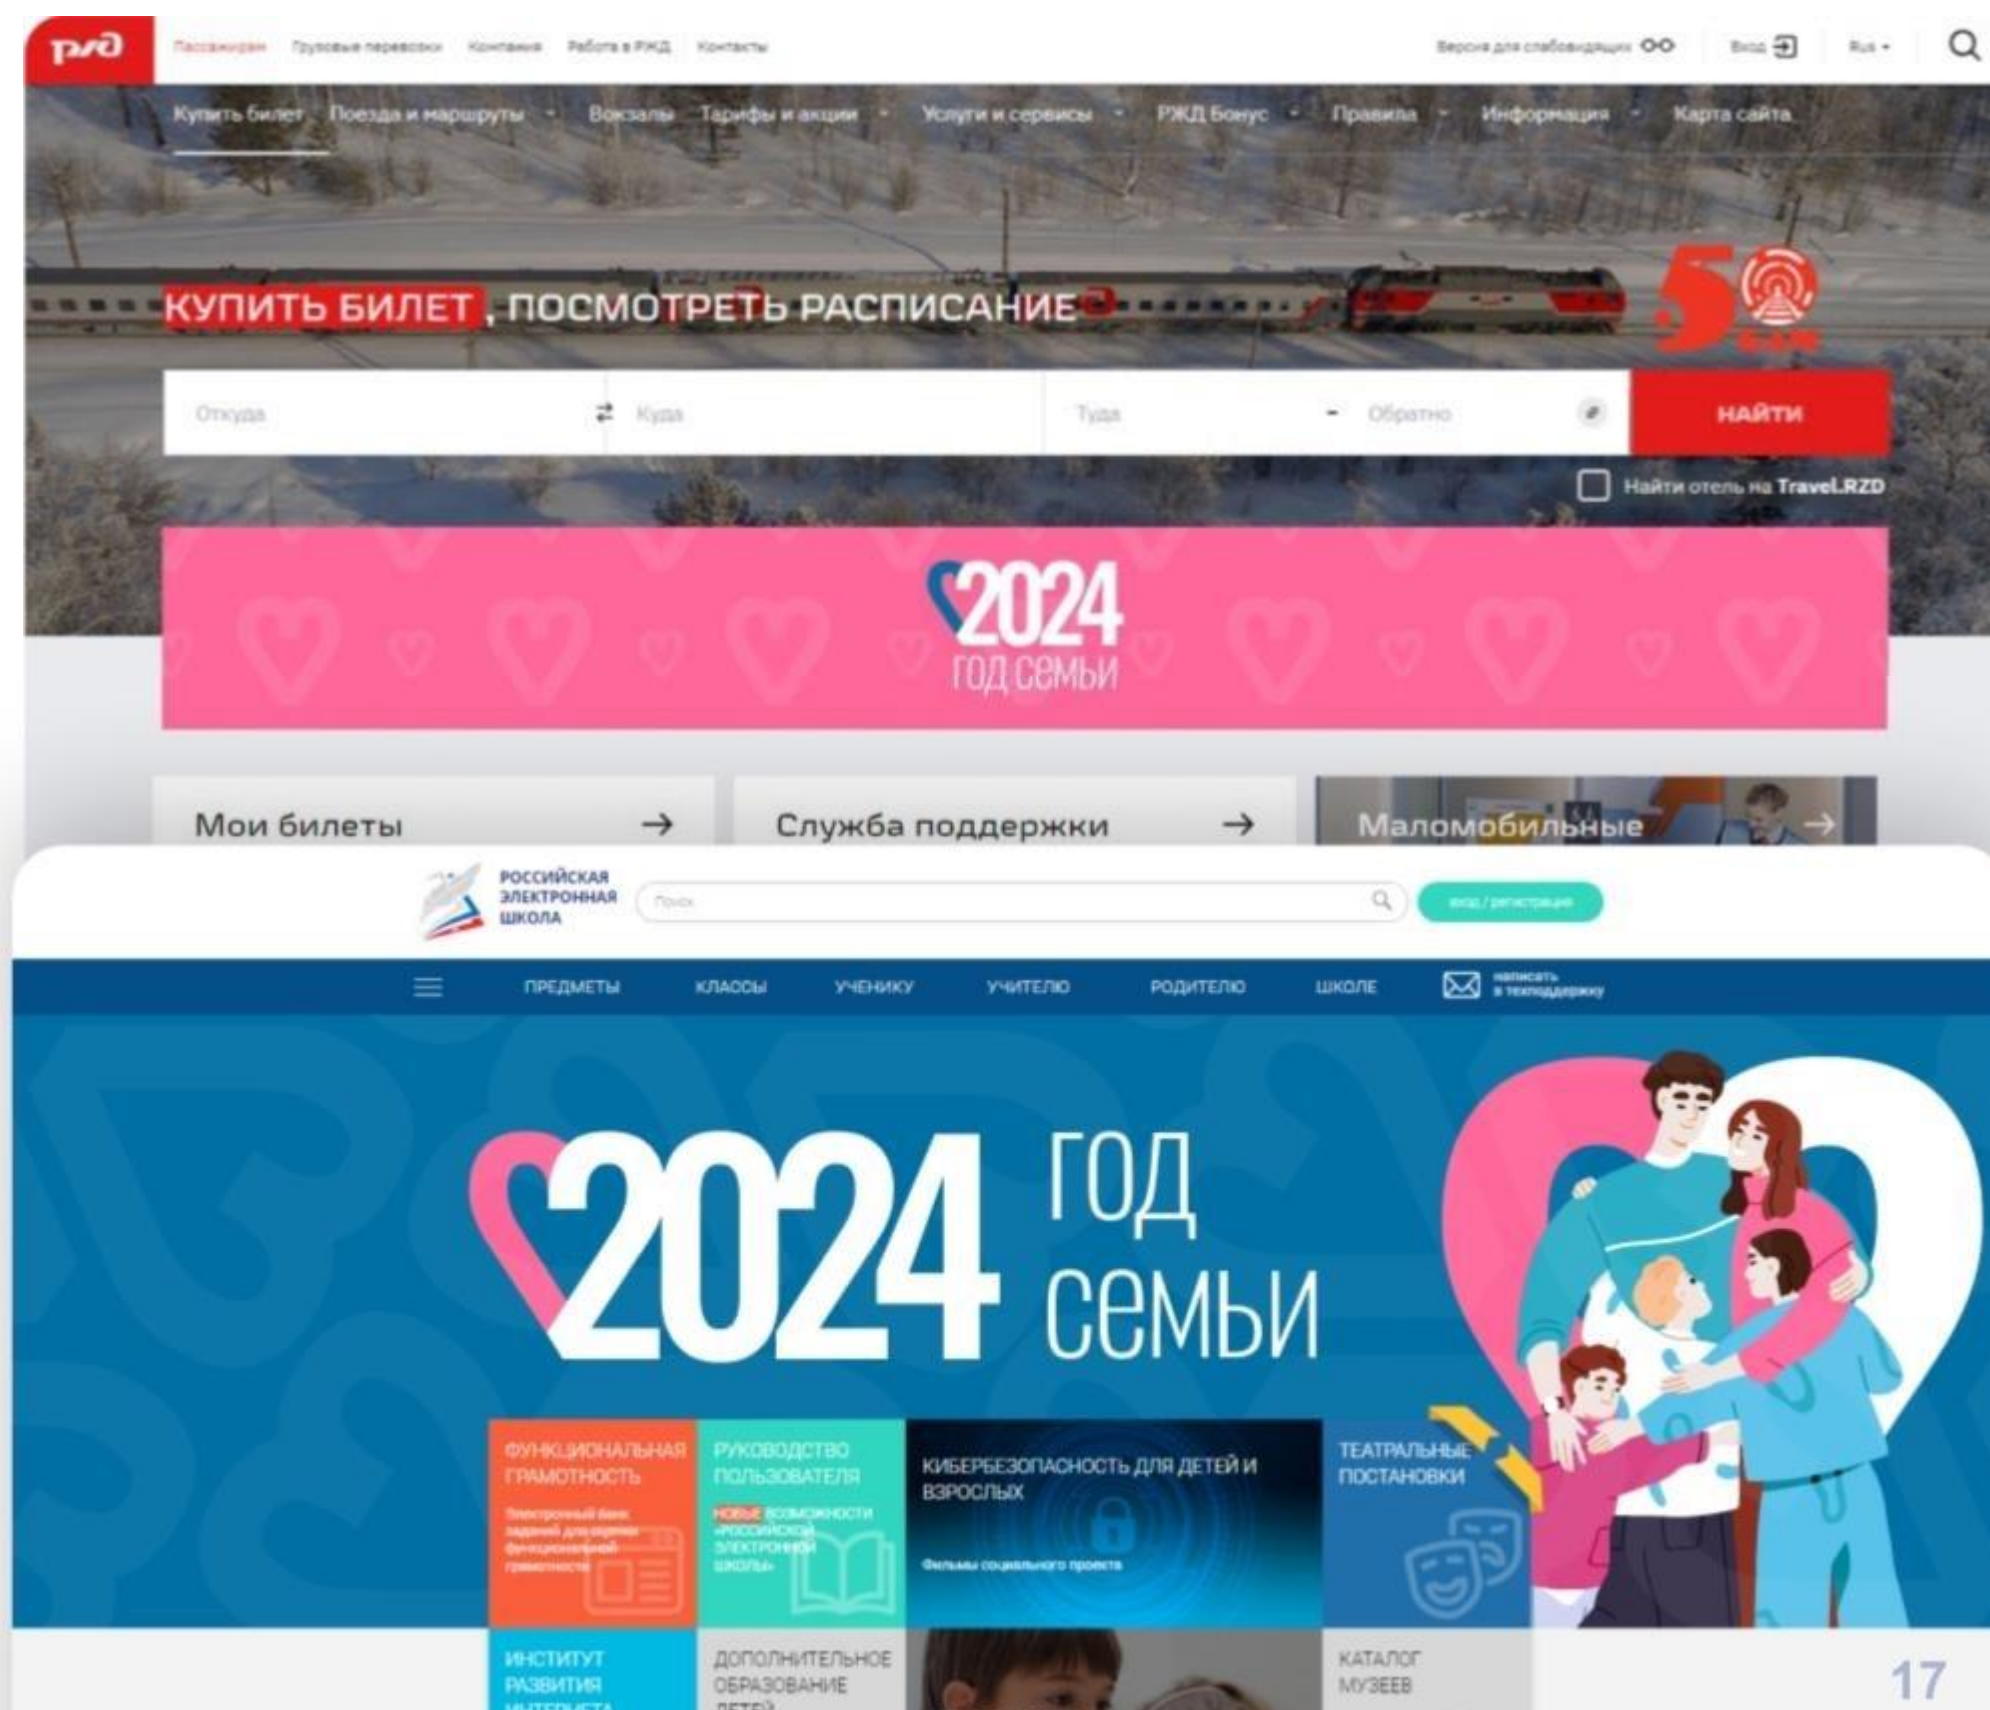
ржд Пассажирам Грузовые перевозки Компания Работа в РЖД Контакты

Версия для слабовидящих Вход Rus

Купить билет Поезда и маршруты Вокзалы Тарифы и акции Услуги и сервисы РЖД Бонус Правила Информация Карта сайта

КУПИТЬ БИЛЕТ, ПОСМОТРЕТЬ РАСПИСАНИЕ

50

Откуда Куда Туда Обратно НАЙТИ

Найти отель на Travel.RZD

2024 год семьи

Мои билеты

Служба поддержки

Маломобильные

РОССИЙСКАЯ ЭЛЕКТРОННАЯ ШКОЛА

Поиск

Вход / регистрация

ПРЕДМЕТЫ КЛАССЫ УЧЕНИКУ УЧИТЕЛЮ РОДИТЕЛЮ ШКОЛЕ написать в техподдержку

2024 год семьи

ФУНКЦИОНАЛЬНАЯ ГРАМОТНОСТЬ
Электронный банк заданий для оценки функциональной грамотности

РУКОВОДСТВО ПОЛЬЗОВАТЕЛЯ
НОВЫЕ ВОЗМОЖНОСТИ «РОССИЙСКОЙ ЭЛЕКТРОННОЙ ШКОЛЫ»

КИБЕРБЕЗОПАСНОСТЬ ДЛЯ ДЕТЕЙ И ВЗРОСЛЫХ
Фильмы социального проекта

ТЕАТРАЛЬНЫЕ ПОСТАНОВКИ

ИНСТИТУТ РАЗВИТИЯ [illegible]

ДОПОЛНИТЕЛЬНОЕ ОБРАЗОВАНИЕ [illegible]

КАТАЛОГ МУЗЕЕВ

17